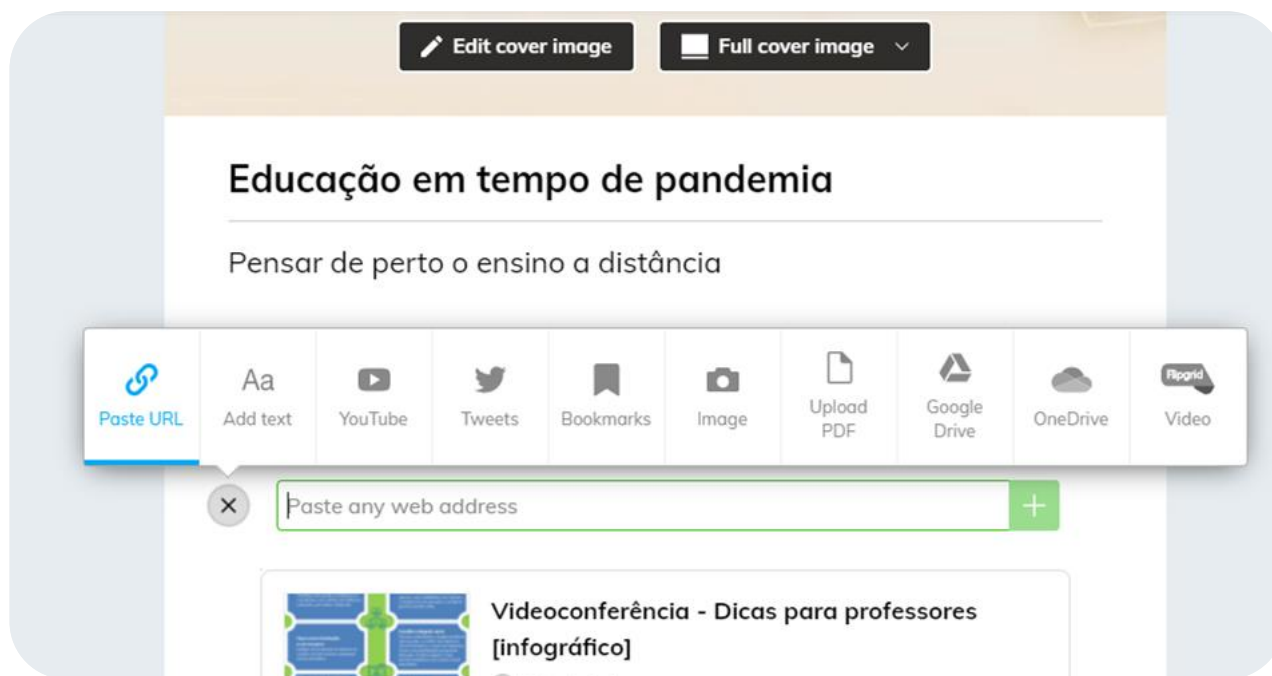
Edit cover image

Full cover image

Educação em tempo de pandemia

Pensar de perto o ensino a distância

Paste URL

Aa
Add text

YouTube

Tweets

Bookmarks

Image

Upload PDF

Google Drive

OneDrive

Flipgrid
Video

Paste any web address

Videoconferência - Dicas para professores [infográfico]